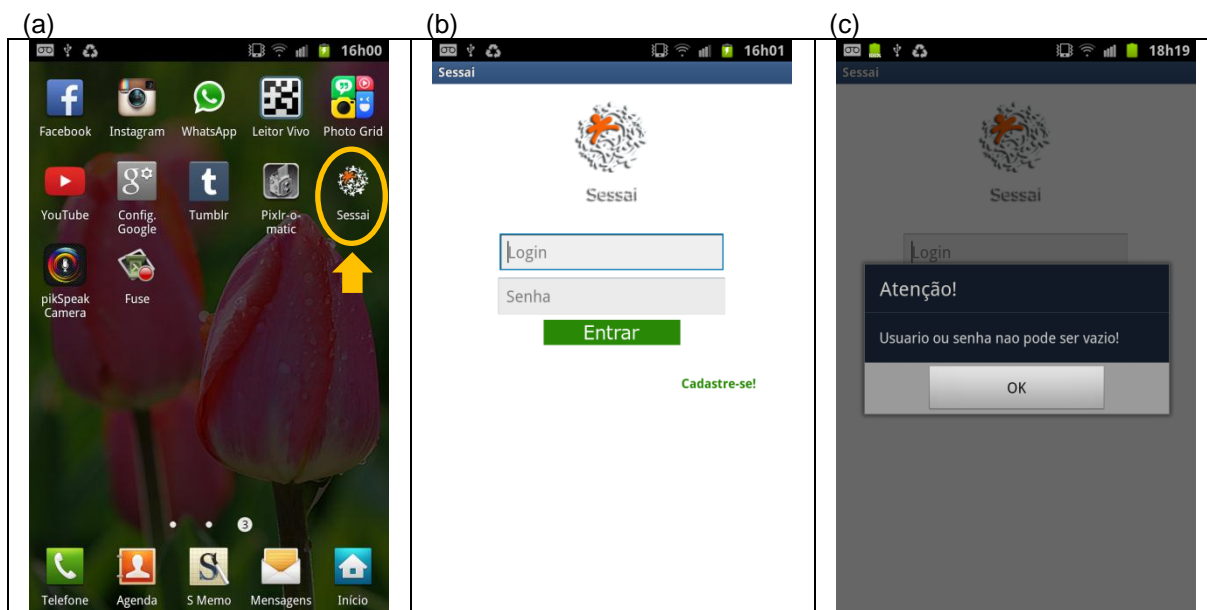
(a)

16h00

Facebook Instagram WhatsApp Leitor Vivo Photo Grid

YouTube Config. Google Tumblr Pixlr-o-matic Sessai

pikSpeak Camera Fuse

3

Telefone Agenda S Memo Mensagens Início

(b)

16h01

Sessai

Sessai

Login

Senha

Entrar

Cadastre-se!

(c)

18h19

Sessai

Sessai

Login

Atenção!

Usuario ou senha nao pode ser vazio!

OK